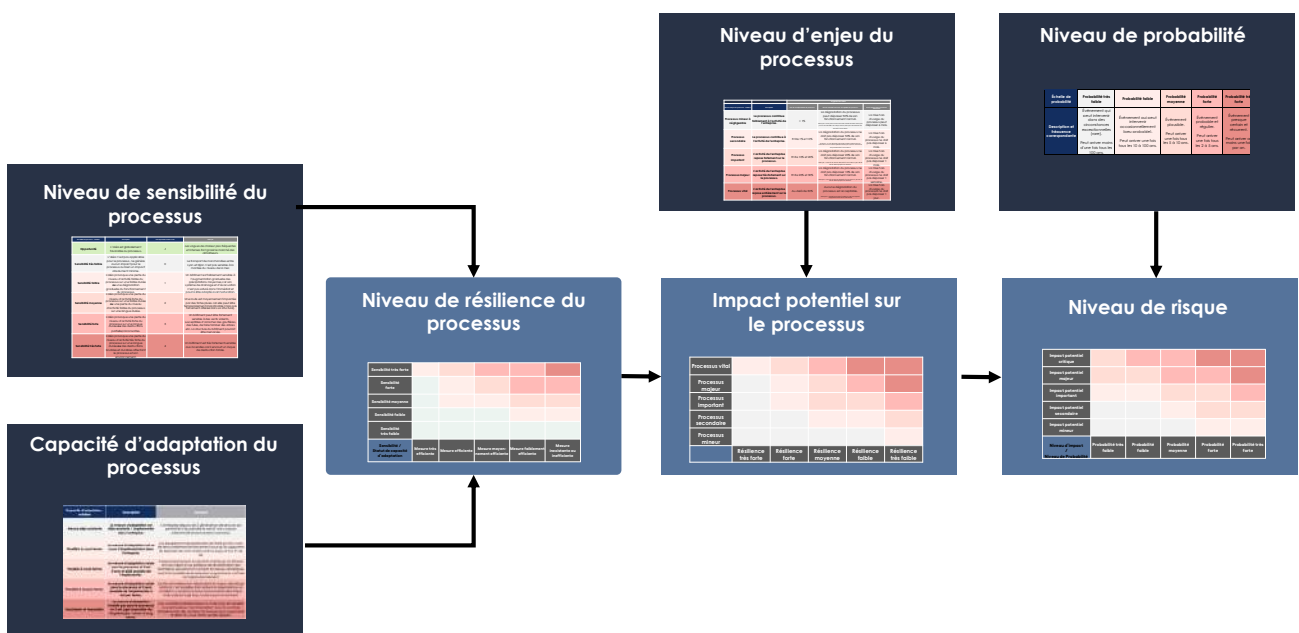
Niveau d'enjeu du processus

Niveau de probabilité

Niveau de sensibilité du processus

Capacité d'adaptation du processus

Niveau de résilience du processus

Impact potentiel sur le processus

Niveau de risque

| Échelle de probabilité | Probabilité très faible | Probabilité faible | Probabilité moyenne | Probabilité forte | Probabilité très forte |
|---|---|---|---|---|---|
| Description et fréquence correspondante | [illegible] | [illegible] | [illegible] | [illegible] | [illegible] |

| Sensibilité très forte | | | | | |
|---|---|---|---|---|---|
| Sensibilité forte | | | | | |
| Sensibilité moyenne | | | | | |
| Sensibilité faible | | | | | |
| Sensibilité très faible | | | | | |
| Sensibilité / Niveau de capacité d'adaptation | Mesure très efficiente | Mesure efficiente | Mesure moyennement efficiente | Mesure faiblement efficiente | Mesure inexistante ou inefficiente |

| Processus vital | | | | | |
|---|---|---|---|---|---|
| Processus majeur | | | | | |
| Processus important | | | | | |
| Processus secondaire | | | | | |
| Processus mineur | | | | | |
| | Résilience très forte | Résilience forte | Résilience moyenne | Résilience faible | Résilience très faible |

| Impact potentiel critique | | | | | |
|---|---|---|---|---|---|
| Impact potentiel majeur | | | | | |
| Impact potentiel important | | | | | |
| Impact potentiel secondaire | | | | | |
| Impact potentiel mineur | | | | | |
| Niveau d'impact / Niveau de Probabilité | Probabilité très faible | Probabilité faible | Probabilité moyenne | Probabilité forte | Probabilité très forte |